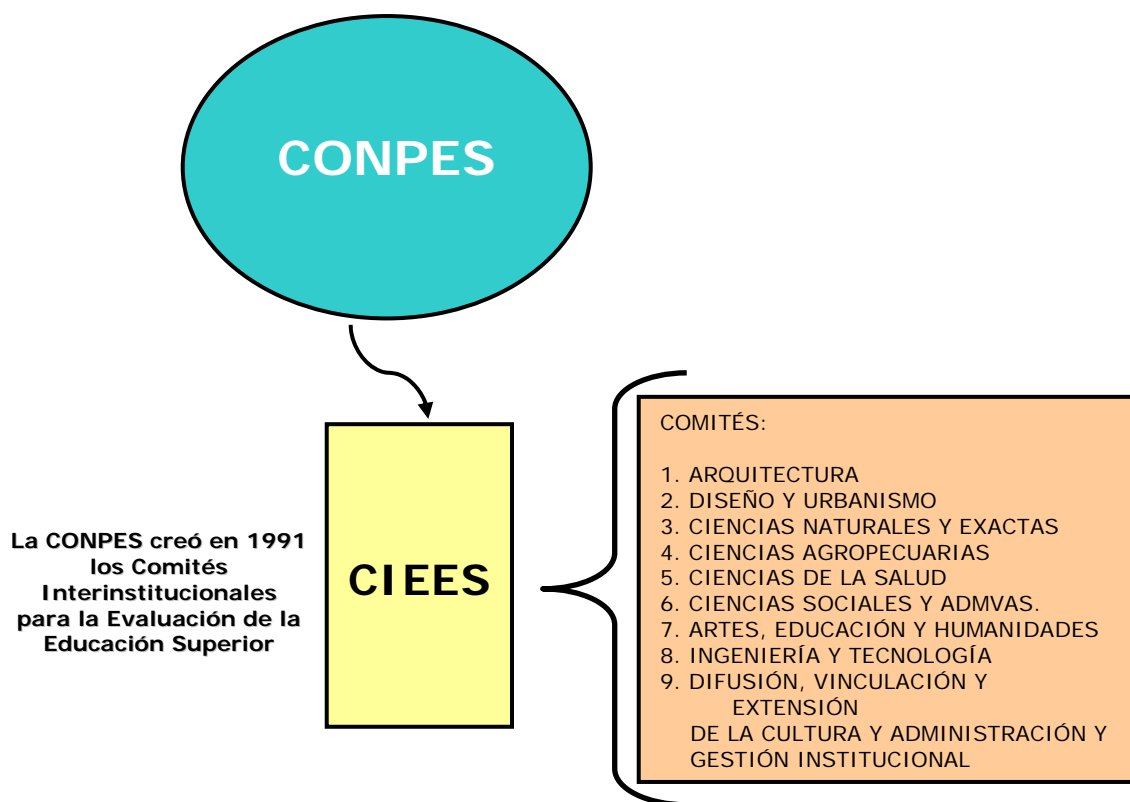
CONPES

La CONPES creó en 1991 los Comités Interinstitucionales para la Evaluación de la Educación Superior

CIEES

COMITÉS:

1. ARQUITECTURA
2. DISEÑO Y URBANISMO
3. CIENCIAS NATURALES Y EXACTAS
4. CIENCIAS AGROPECUARIAS
5. CIENCIAS DE LA SALUD
6. CIENCIAS SOCIALES Y ADMVAS.
7. ARTES, EDUCACIÓN Y HUMANIDADES
8. INGENIERÍA Y TECNOLOGÍA
9. DIFUSIÓN, VINCULACIÓN Y EXTENSIÓN DE LA CULTURA Y ADMINISTRACIÓN Y GESTIÓN INSTITUCIONAL